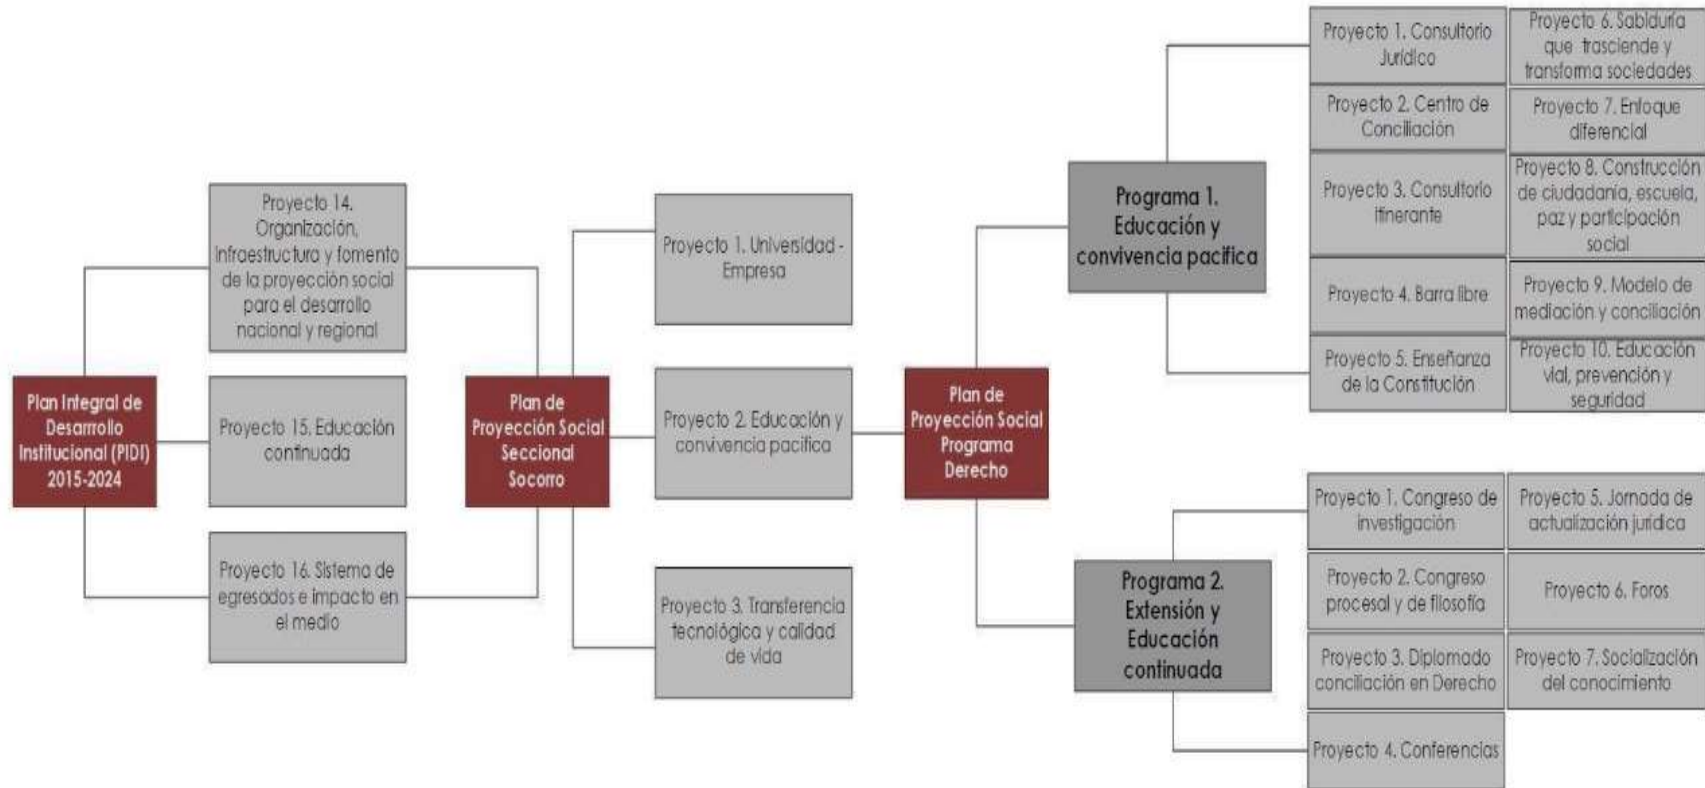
Plan Integral de Desarrollo Institucional (PIDI) 2015-2024

Proyecto 14. Organización, Infraestructura y fomento de la proyección social para el desarrollo nacional y regional

Proyecto 15. Educación continuada

Proyecto 16. Sistema de egresados e impacto en el medio

Plan de Proyección Social Seccional Socorro

Proyecto 1. Universidad - Empresa

Proyecto 2. Educación y convivencia pacífica

Proyecto 3. Transferencia tecnológica y calidad de vida

Plan de Proyección Social Programa Derecho

Programa 1. Educación y convivencia pacífica

Proyecto 1. Consultorio Jurídico

Proyecto 2. Centro de Conciliación

Proyecto 3. Consultorio itinerante

Proyecto 4. Barra libre

Proyecto 5. Enseñanza de la Constitución

Proyecto 6. Sabiduría que trasciende y transforma sociedades

Proyecto 7. Enfoque diferencial

Proyecto 8. Construcción de ciudadanía, escuela, paz y participación social

Proyecto 9. Modelo de mediación y conciliación

Proyecto 10. Educación vial, prevención y seguridad

Programa 2. Extensión y Educación continuada

Proyecto 1. Congreso de investigación

Proyecto 2. Congreso procesal y de filosofía

Proyecto 3. Diplomado conciliación en Derecho

Proyecto 4. Conferencias

Proyecto 5. Jornada de actualización jurídica

Proyecto 6. Foros

Proyecto 7. Socialización del conocimiento